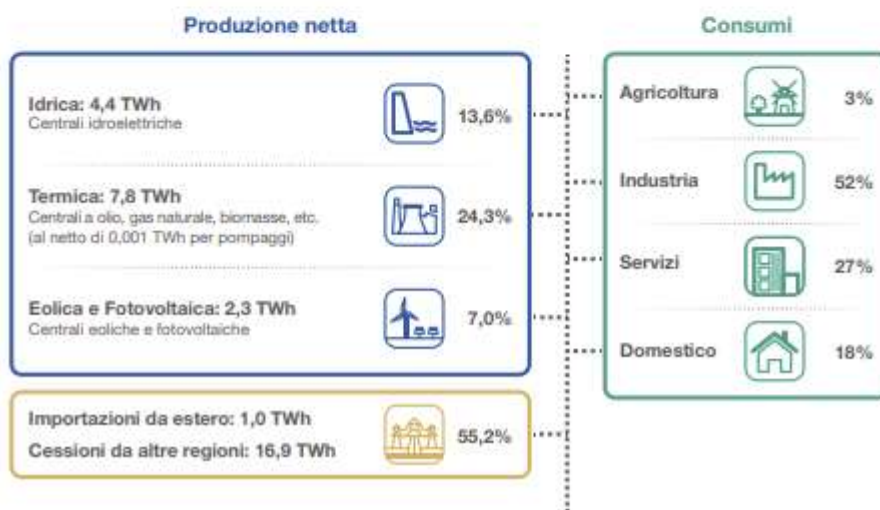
Produzione netta

Idrica: 4,4 TWh
Centrali idroelettriche
13,6%

Termica: 7,8 TWh
Centrali a olio, gas naturale, biomasse, etc. (al netto di 0,001 TWh per pompaggi)
24,3%

Eolica e Fotovoltaica: 2,3 TWh
Centrali eoliche e fotovoltaiche
7,0%

Importazioni da estero: 1,0 TWh
Cessioni da altre regioni: 16,9 TWh
55,2%

Consumi

Agricoltura
3%

Industria
52%

Servizi
27%

Domestico
18%